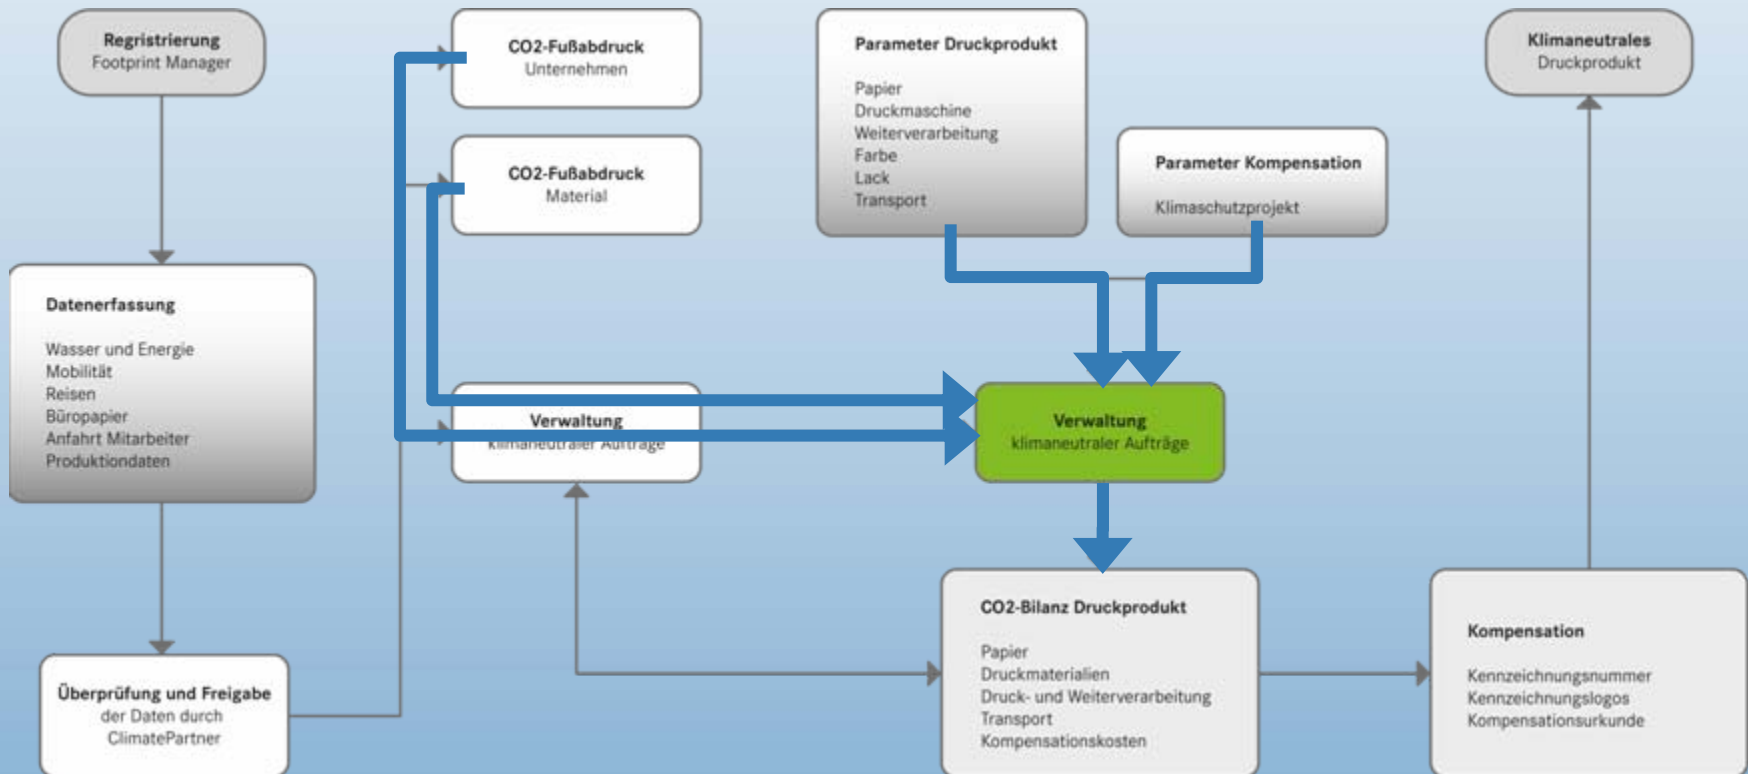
Regristrierung
Footprint Manager

CO2-Fußabdruck
Unternehmen

Parameter Druckprodukt

Papier
Druckmaschine
Weiterverarbeitung
Farbe
Lack
Transport

Klimaneutrales
Druckprodukt

CO2-Fußabdruck
Material

Parameter Kompensation

Klimaschutzprojekt

Datenerfassung

Wasser und Energie
Mobilität
Reisen
Büropapier
Anfahrt Mitarbeiter
Produktiondaten

Verwaltung
klimaneutraler Aufträge

Verwaltung
klimaneutraler Aufträge

CO2-Bilanz Druckprodukt

Papier
Druckmaterialien
Druck- und Weiterverarbeitung
Transport
Kompensationskosten

Kompensation

Kennzeichnungsnummer
Kennzeichnungslogos
Kompensationsurkunde

Überprüfung und Freigabe
der Daten durch
ClimatePartner